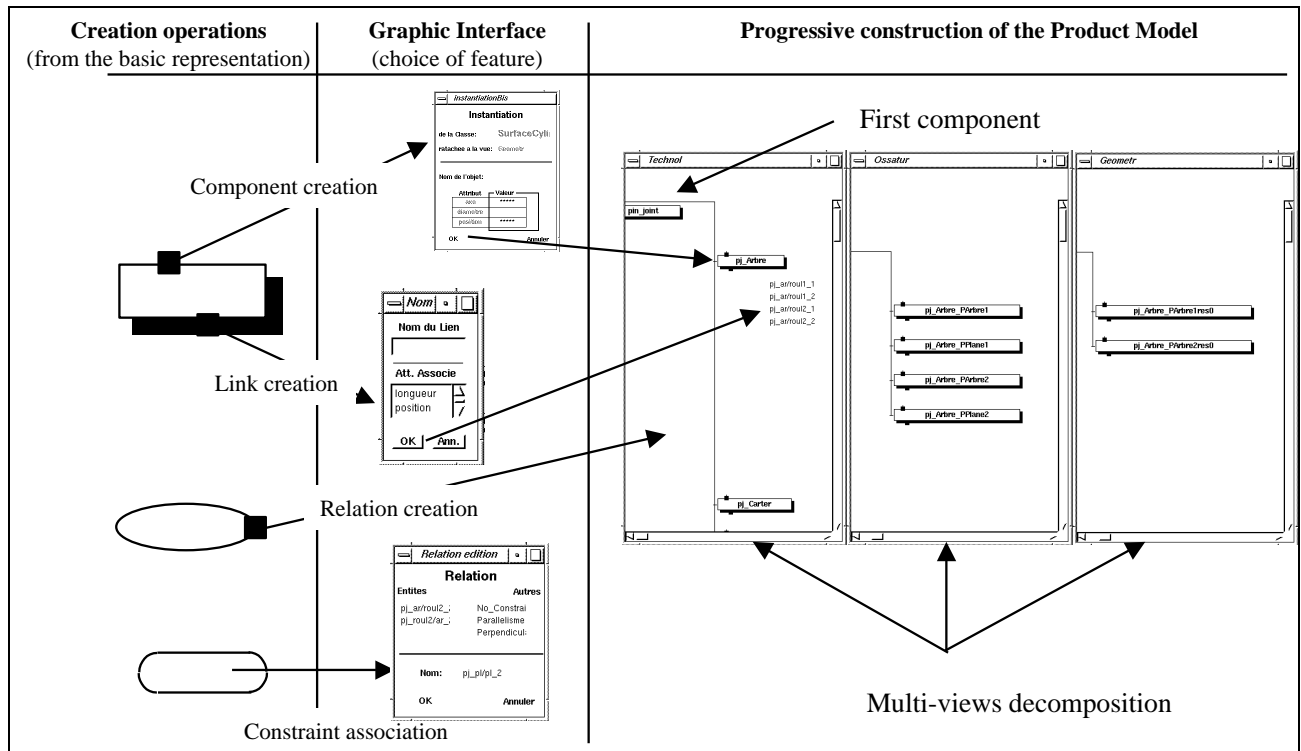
Creation operations
(from the basic representation)

Graphic Interface
(choice of feature)

Progressive construction of the Product Model

InstantiationBis
Instantiation
de la Classe: SurfaceCyli
rattachee a la vue: Geometr
Nom de l'objet:
Attribut Valeur
axe *****
diamètre
position *****
OK Annuler

Component creation

Nom
Nom du Lien
Att. Associe
longueur
position
OK Ann.

Link creation

Relation creation

Relation edition
Relation
Entites Autres
pj_ar/roul2_; No_Constrai
pj_roul2/ar_; Parallelisme
Perpendicul
Nom: pj_pl/pl_2
OK Annuler

Constraint association

First component

Technol
pin_joint
pj_Arbre
pj_ar/roul1_1
pj_ar/roul1_2
pj_ar/roul2_1
pj_ar/roul2_2
pj_Carter

Ossatur
pj_Arbre_PArbre1
pj_Arbre_PPlane1
pj_Arbre_PArbre2
pj_Arbre_PPlane2

Geometr
pj_Arbre_PArbre1res0
pj_Arbre_PArbre2res0

Multi-views decomposition